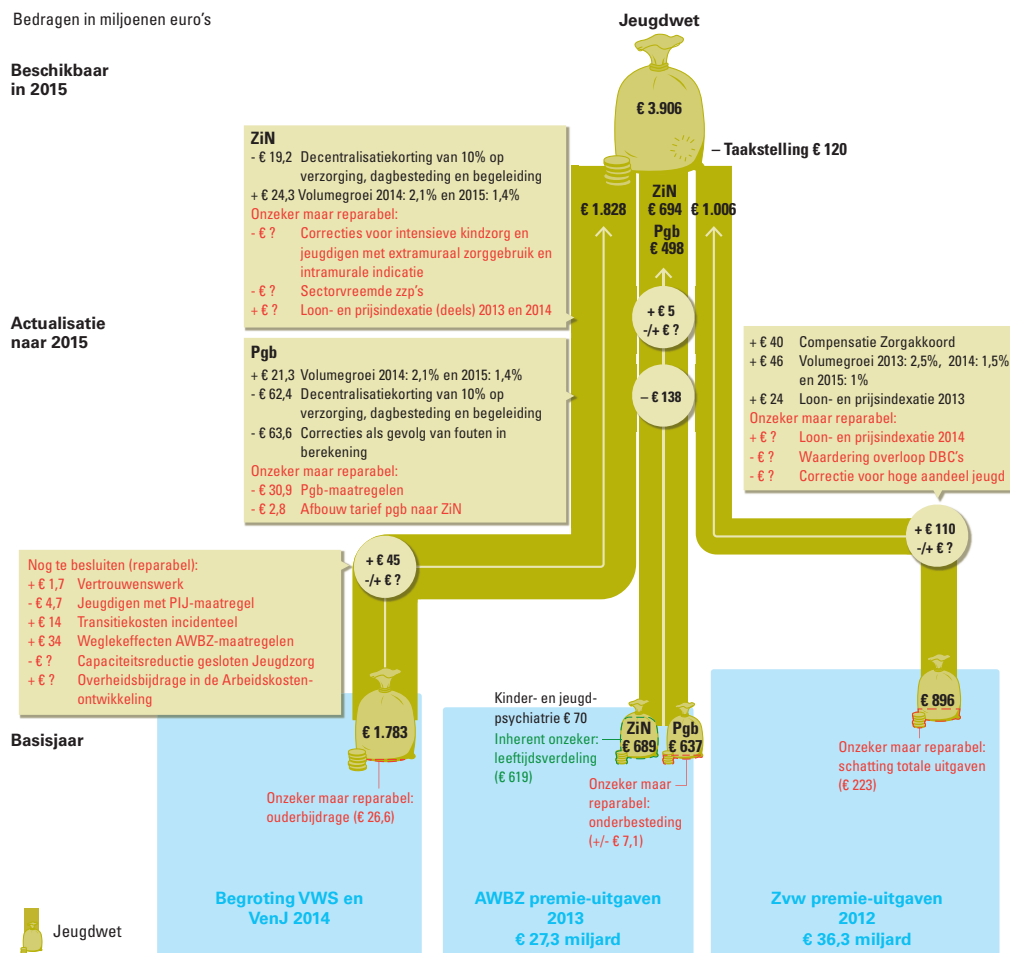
Bedragen in miljoenen euro's

Jeugdwet

Beschikbaar in 2015

€ 3.906

– Taakstelling € 120

ZiN
- € 19,2 Decentralisatiekorting van 10% op verzorging, dagbesteding en begeleiding
+ € 24,3 Volumegroei 2014: 2,1% en 2015: 1,4%
Onzeker maar reparabel:
- € ? Correcties voor intensieve kindzorg en jeugdigen met extramuraal zorggebruik en intramurale indicatie
- € ? Sectorvreemde zzp's
+ € ? Loon- en prijsindexatie (deels) 2013 en 2014

€ 1.828

ZiN € 694
Pgb € 498

€ 1.006

Actualisatie naar 2015

+ € 5
-/+ € ?

– € 138

Pgb
+ € 21,3 Volumegroei 2014: 2,1% en 2015: 1,4%
- € 62,4 Decentralisatiekorting van 10% op verzorging, dagbesteding en begeleiding
- € 63,6 Correcties als gevolg van fouten in berekening
Onzeker maar reparabel:
- € 30,9 Pgb-maatregelen
- € 2,8 Afbouw tarief pgb naar ZiN

+ € 40 Compensatie Zorgakkoord
+ € 46 Volumegroei 2013: 2,5%, 2014: 1,5% en 2015: 1%
+ € 24 Loon- en prijsindexatie 2013
Onzeker maar reparabel:
+ € ? Loon- en prijsindexatie 2014
- € ? Waardering overloop DBC's
- € ? Correctie voor hoge aandeel jeugd

+ € 110
-/+ € ?

Nog te besluiten (reparabel):
+ € 1,7 Vertrouwenswerk
- € 4,7 Jeugdigen met PIJ-maatregel
+ € 14 Transitiekosten incidenteel
+ € 34 Weglekeffecten AWBZ-maatregelen
- € ? Capaciteitsreductie gesloten Jeugdzorg
+ € ? Overheidsbijdrage in de Arbeidskostenontwikkeling

+ € 45
-/+ € ?

Basisjaar

€ 1.783

Onzeker maar reparabel: ouderbijdrage (€ 26,6)

Kinder- en jeugdpsychiatrie € 70
Inherent onzeker: leeftijdsverdeling (€ 619)

ZiN € 689
Pgb € 637

Onzeker maar reparabel: onderbesteding (+/- € 7,1)

€ 896

Onzeker maar reparabel: schatting totale uitgaven (€ 223)

Begroting VWS en VenJ 2014

AWBZ premie-uitgaven 2013
€ 27,3 miljard

Zvw premie-uitgaven 2012
€ 36,3 miljard

Jeugdwet